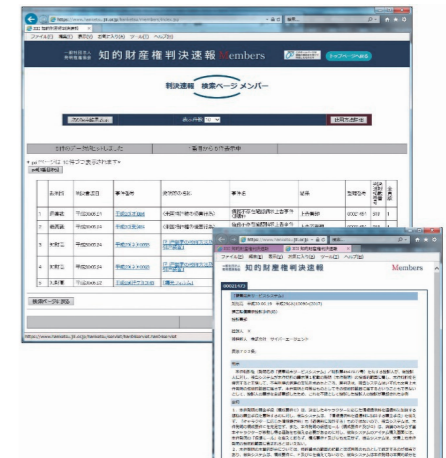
https://www.hanketsu.jiii.or.jp/hanketsu/members/

ファイル(F) 編集(E) 表示(V) お気に入り(A) ツール(T) ヘルプ(H)

知的財産権判決速報 Members

判決速報 検索ページ メンバー

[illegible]

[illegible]

| | | | | | | | | |
|---|---|---|---|---|---|---|---|---|
| 1 | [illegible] | 平成20.6.21 | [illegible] | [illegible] | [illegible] | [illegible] | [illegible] | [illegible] |
| 2 | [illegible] | 平成20.6.24 | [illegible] | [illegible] | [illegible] | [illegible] | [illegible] | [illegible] |
| 3 | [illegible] | 平成20.6.24 | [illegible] | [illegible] | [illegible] | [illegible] | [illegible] | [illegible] |
| 4 | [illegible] | 平成20.6.24 | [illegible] | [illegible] | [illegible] | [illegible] | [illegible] | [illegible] |
| 5 | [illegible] | 平成20.6.23 | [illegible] | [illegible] | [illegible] | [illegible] | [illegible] | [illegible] |

https://www.hanketsu.jiii.or.jp/hanketsu/

ファイル(F) 編集(E) 表示(V) お気に入り(A) ツール(T) ヘルプ(H)

知的財産権判決速報

Members

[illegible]